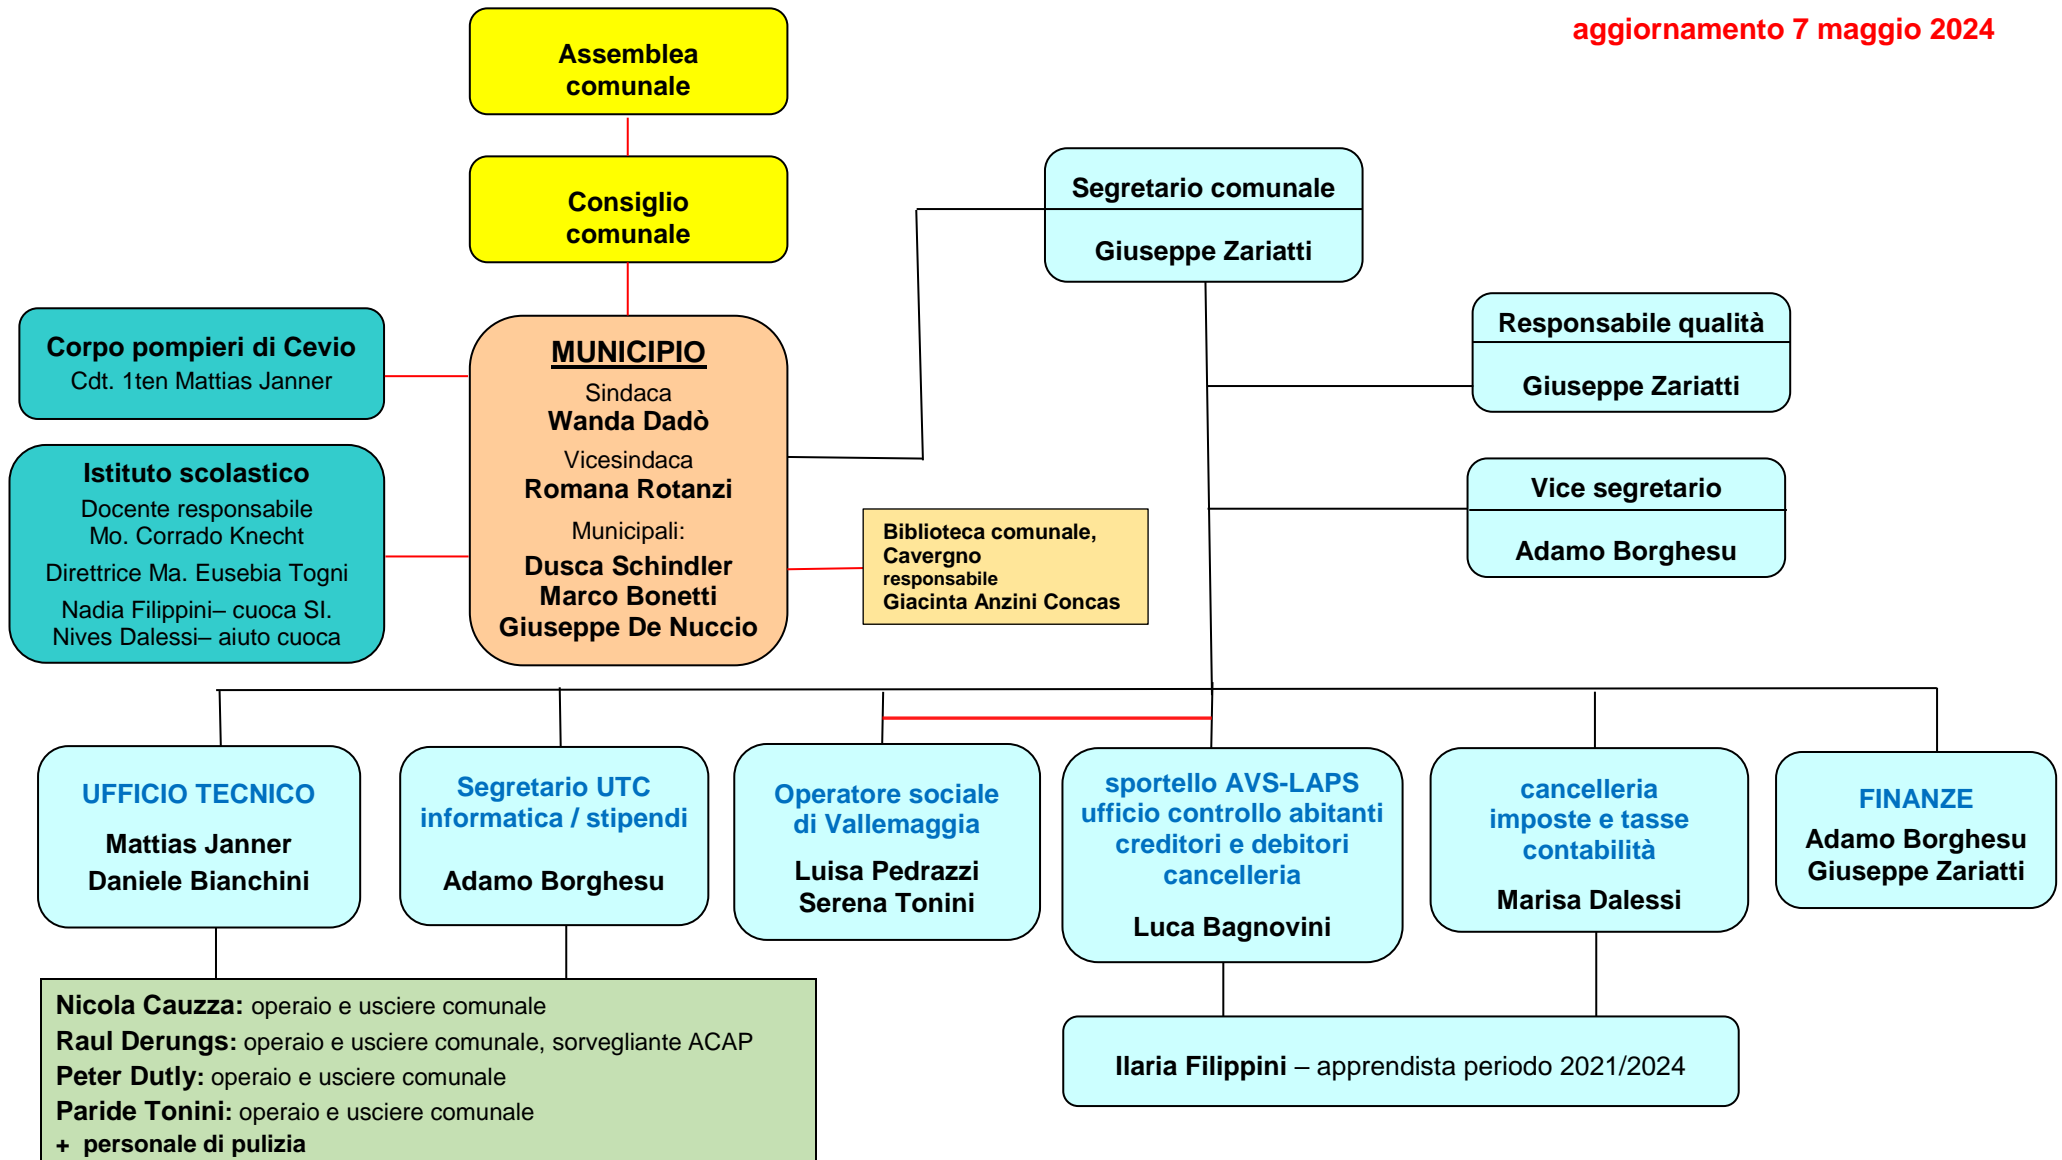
aggiornamento 7 maggio 2024

Assemblea comunale

Consiglio comunale

Segretario comunale

Giuseppe Zariatti

Corpo pompieri di Cevio
Cdt. 1ten Mattias Janner

MUNICIPIO
Sindaca
Wanda Dadò
Vicesindaca
Romana Rotanzi
Municipali:
Dusca Schindler
Marco Bonetti
Giuseppe De Nuccio

Responsabile qualità

Giuseppe Zariatti

Istituto scolastico
Docente responsabile
Mo. Corrado Knecht
Direttrice Ma. Eusebia Togni
Nadia Filippini– cuoca SI.
Nives Dalessi– aiuto cuoca

Vice segretario

Adamo Borghesu

Biblioteca comunale, Cavergno
responsabile
Giacinta Anzini Concas

UFFICIO TECNICO
Mattias Janner
Daniele Bianchini

Segretario UTC
informatica / stipendi
Adamo Borghesu

Operatore sociale di Vallemaggia
Luisa Pedrazzi
Serena Tonini

sportello AVS-LAPS
ufficio controllo abitanti
creditori e debitori
cancelleria
Luca Bagnovini

cancelleria
imposte e tasse
contabilità
Marisa Dalessi

FINANZE
Adamo Borghesu
Giuseppe Zariatti

Nicola Cauzza: operaio e usciere comunale
Raul Derungs: operaio e usciere comunale, sorvegliante ACAP
Peter Dutly: operaio e usciere comunale
Paride Tonini: operaio e usciere comunale
+ personale di pulizia

Ilaria Filippini – apprendista periodo 2021/2024